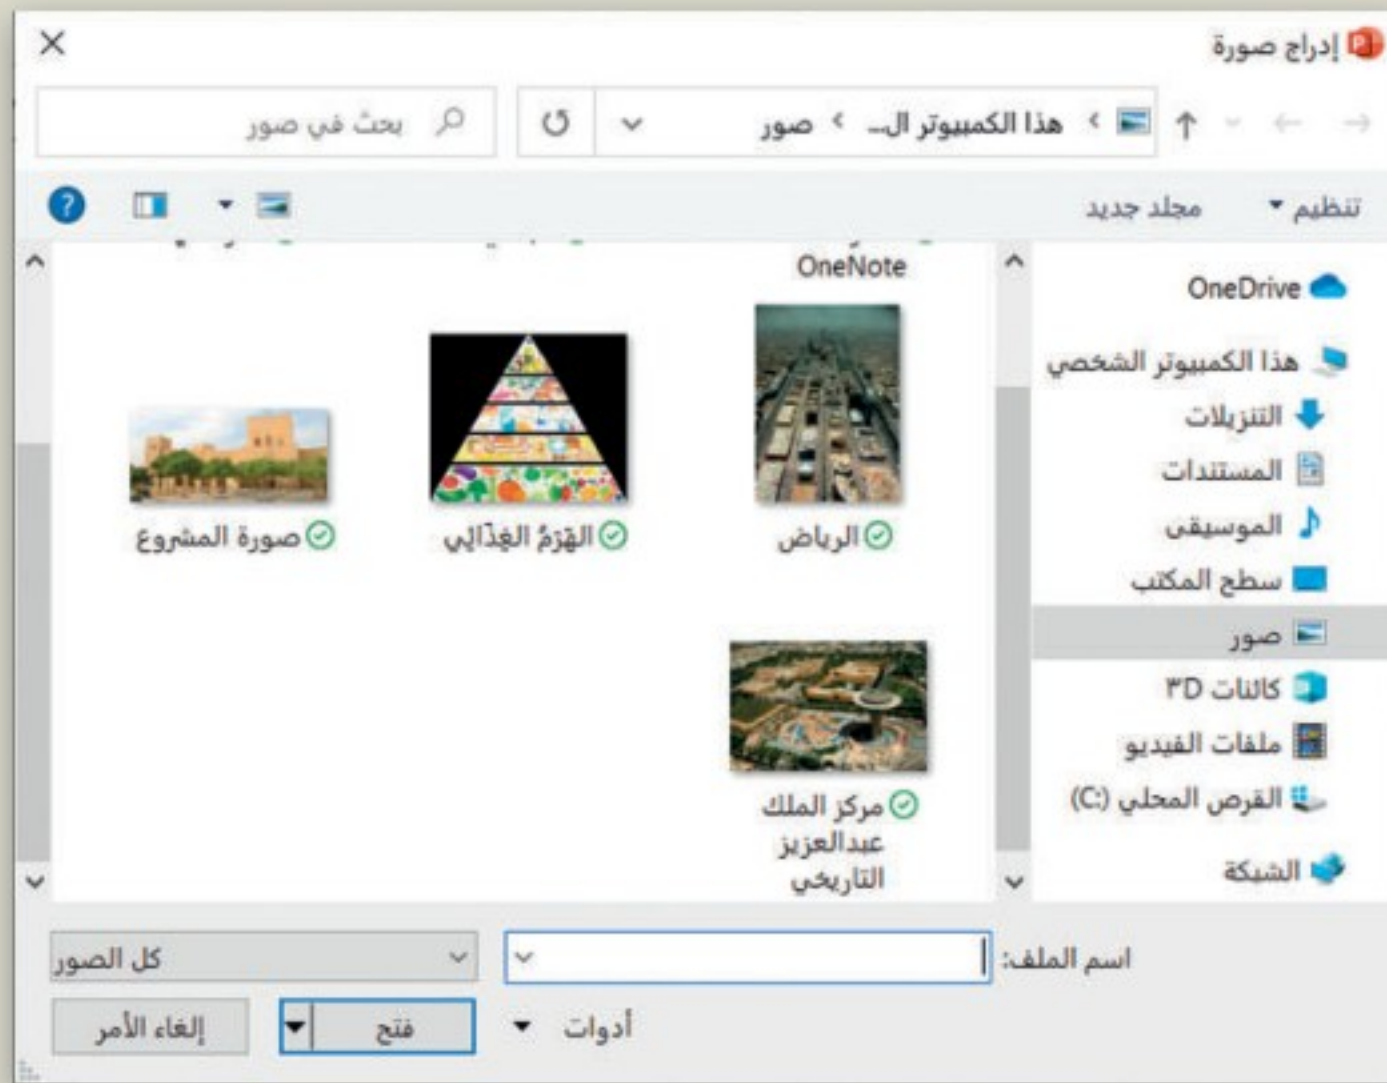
إدراج صورة

هذا الكمبيوتر الـ... › صور

بحث في صور

تنظيم ▾ مجلد جديد

OneNote

OneDrive

هذا الكمبيوتر الشخصي

التنزيلات

المستندات

الموسيقى

سطح المكتب

صور

كائنات 3D

ملفات الفيديو

القرص المحلي (C:)

الشبكة

الرياض

الهَرَمُ الغذائي

صورة المشروع

مركز الملك عبدالعزيز التاريخي

اسم الملف:

كل الصور

أدوات ▾

فتح

إلغاء الأمر